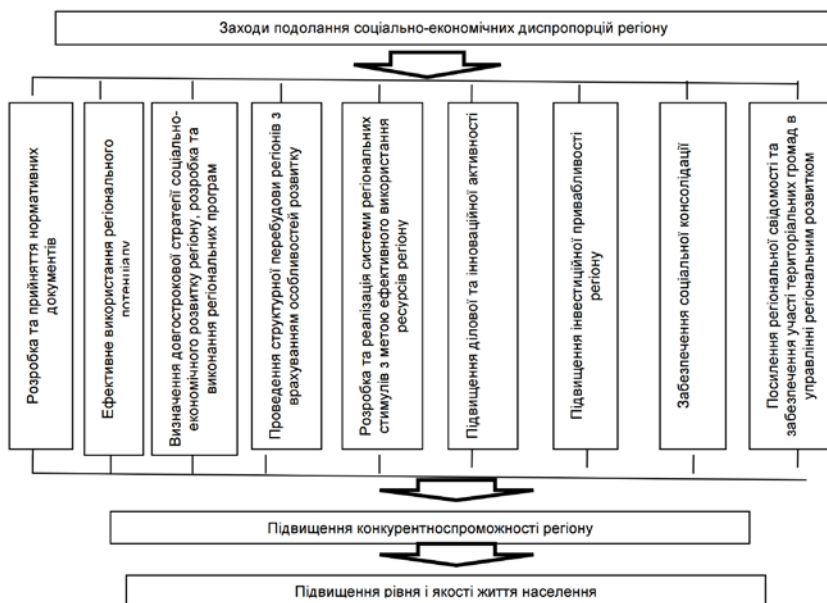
Заходи подолання соціально-економічних диспропорцій регіону

Розробка та прийняття нормативних документів

Ефективне використання регіонального потенціалу

Визначення довгострокової стратегії соціально-економічного розвитку регіону, розробка та виконання регіональних програм

Проведення структурної перебудови регіонів з врахуванням особливостей розвитку

Розробка та реалізація системи регіональних стимулів з метою ефективного використання ресурсів регіону

Підвищення ділової та інноваційної активності

Підвищення інвестиційної привабливості регіону

Забезпечення соціальної консолідації

Посилення регіональної свідомості та забезпечення участі територіальних громад в управлінні регіональним розвитком

Підвищення конкурентноспроможності регіону

Підвищення рівня і якості життя населення